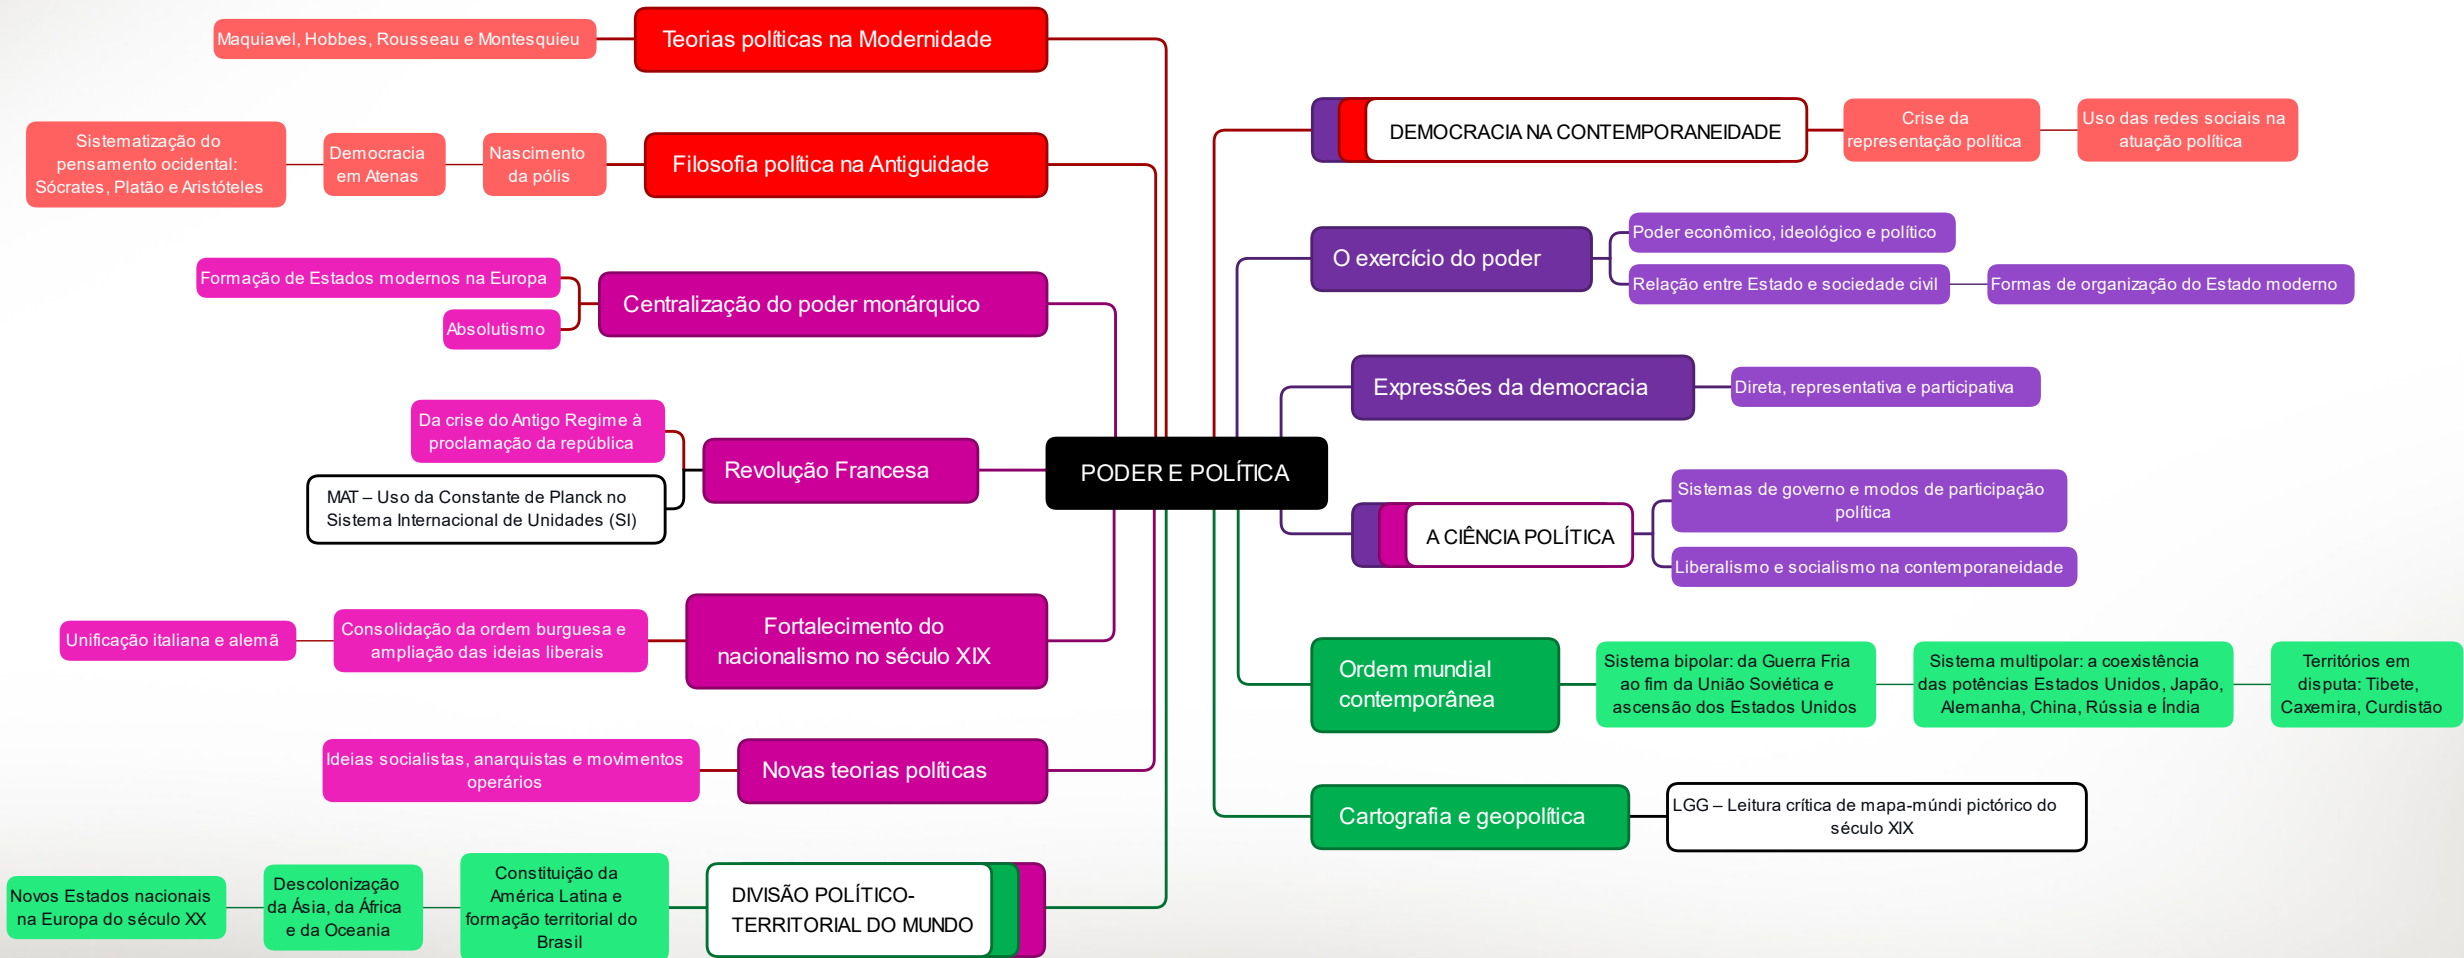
PODER E POLÍTICA

Teorias políticas na Modernidade
Maquiavel, Hobbes, Rousseau e Montesquieu

Filosofia política na Antiguidade
Nascimento da pólis
Democracia em Atenas
Sistematização do pensamento ocidental: Sócrates, Platão e Aristóteles

Centralização do poder monárquico
Formação de Estados modernos na Europa
Absolutismo

Revolução Francesa
Da crise do Antigo Regime à proclamação da república
MAT – Uso da Constante de Planck no Sistema Internacional de Unidades (SI)

Fortalecimento do nacionalismo no século XIX
Consolidação da ordem burguesa e ampliação das ideias liberais
Unificação italiana e alemã

Novas teorias políticas
Ideias socialistas, anarquistas e movimentos operários

DIVISÃO POLÍTICO-TERRITORIAL DO MUNDO
Constituição da América Latina e formação territorial do Brasil
Descolonização da Ásia, da África e da Oceania
Novos Estados nacionais na Europa do século XX

DEMOCRACIA NA CONTEMPORANEIDADE
Crise da representação política
Uso das redes sociais na atuação política

O exercício do poder
Poder econômico, ideológico e político
Relação entre Estado e sociedade civil
Formas de organização do Estado moderno

Expressões da democracia
Direta, representativa e participativa

A CIÊNCIA POLÍTICA
Sistemas de governo e modos de participação política
Liberalismo e socialismo na contemporaneidade

Ordem mundial contemporânea
Sistema bipolar: da Guerra Fria ao fim da União Soviética e ascensão dos Estados Unidos
Sistema multipolar: a coexistência das potências Estados Unidos, Japão, Alemanha, China, Rússia e Índia
Territórios em disputa: Tibete, Caxemira, Curdistão

Cartografia e geopolítica
LGG – Leitura crítica de mapa-múndi pictórico do século XIX